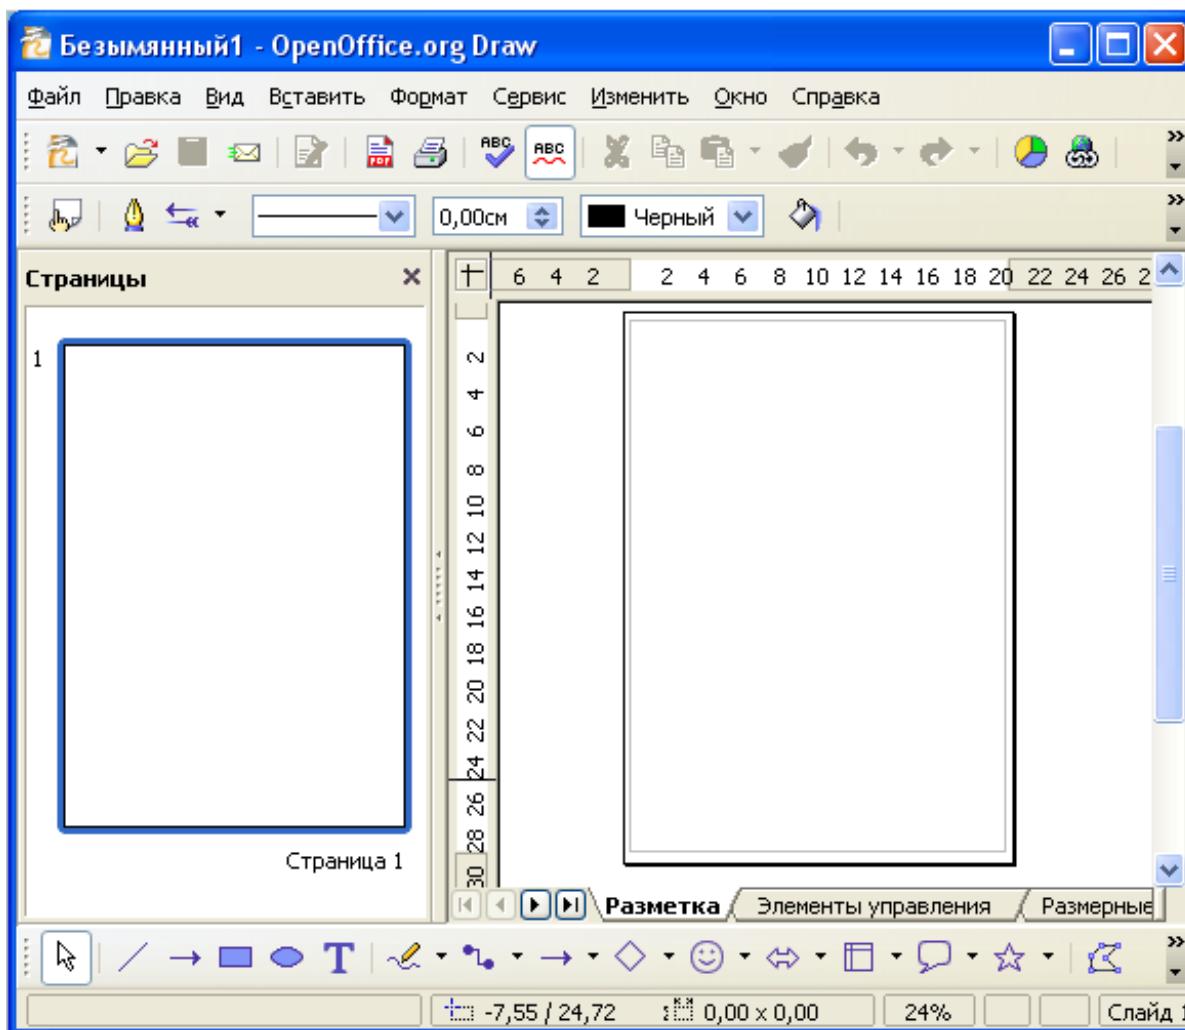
Безымянный1 - OpenOffice.org Draw

Файл Правка Вид Вставить Формат Сервис Изменить Окно Справка

0,00см Черный

Страницы

1

Страница 1

6 4 2 2 4 6 8 10 12 14 16 18 20 22 24 26 2

2 4 6 8 10 12 14 16 18 20 22 24 26 28 30

Разметка Элементы управления Размерные

-7,55 / 24,72 0,00 x 0,00 24% Слайд 1